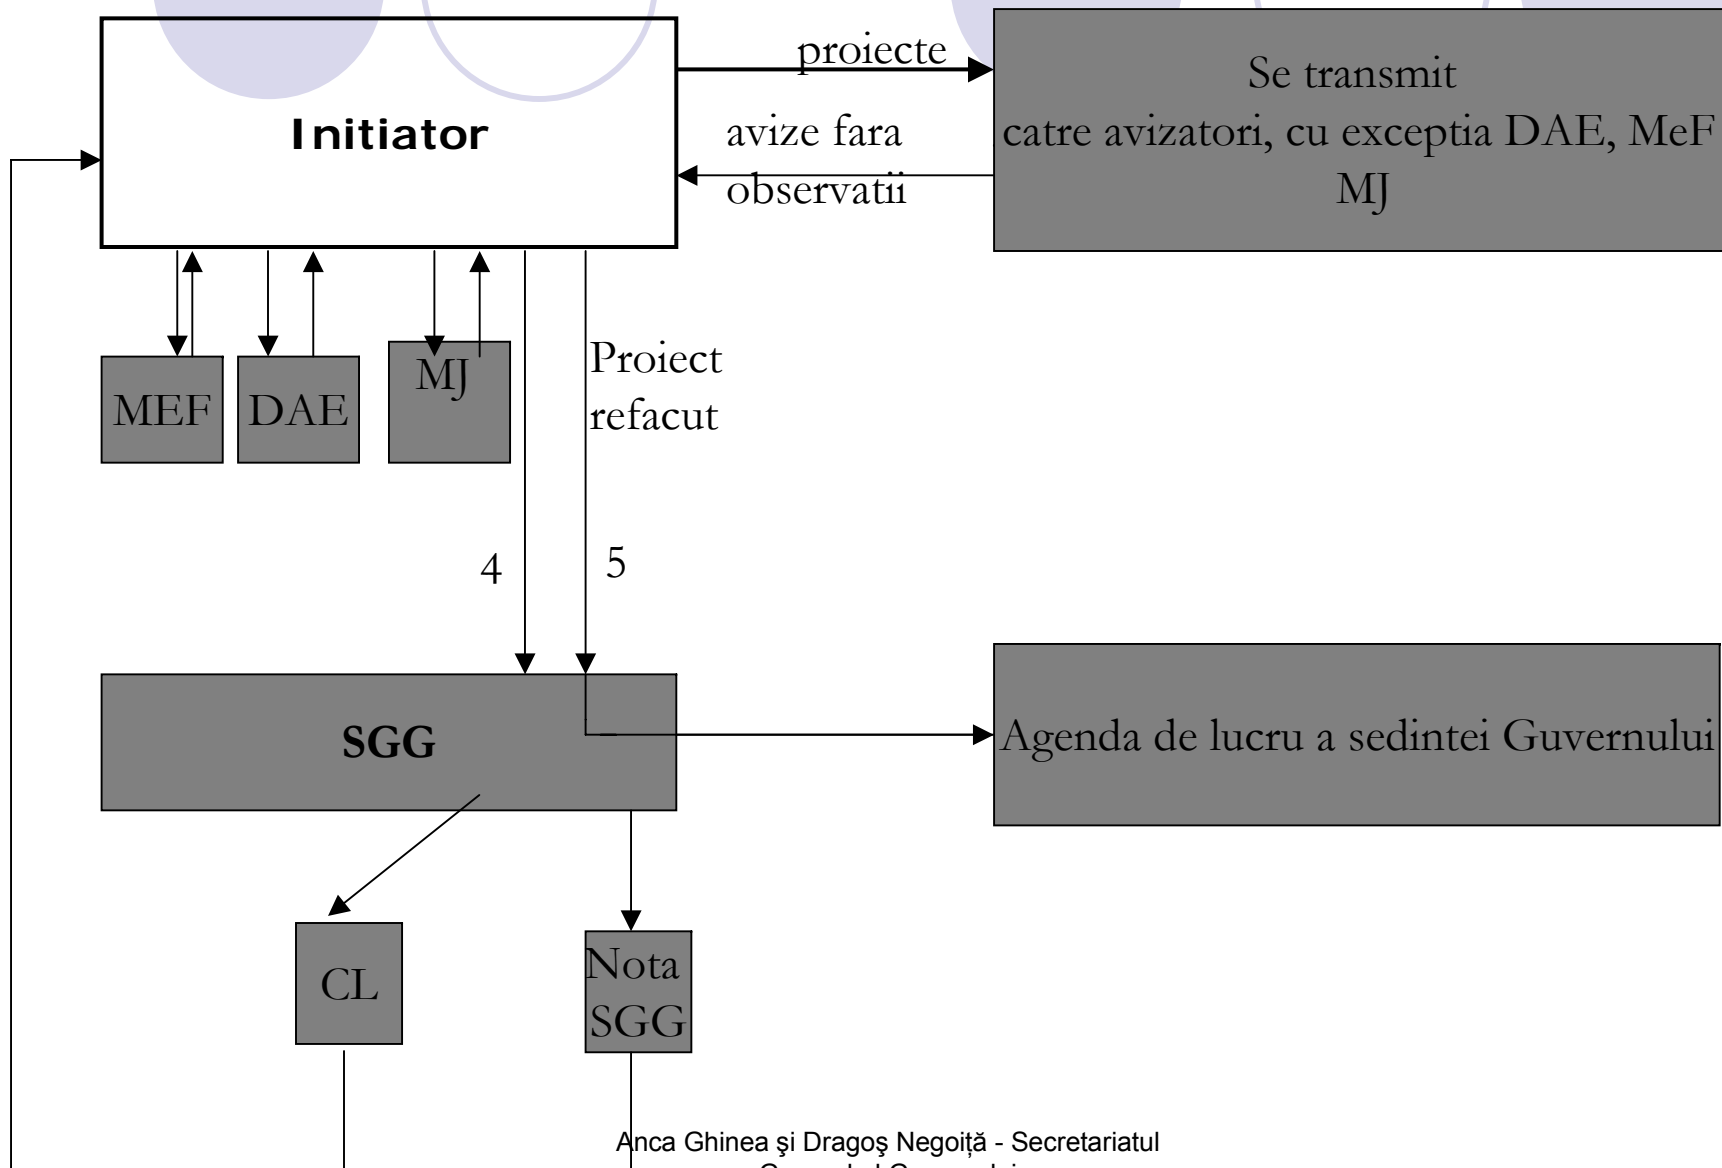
Initiator

proiecte

Se transmit catre avizatori, cu exceptia DAE, MeF MJ

avize fara observatii

MEF

DAE

MJ

Proiect refacut

4

5

SGG

Agenda de lucru a sedintei Guvernului

CL

Nota SGG

Anca Ghinea şi Dragoş Negoiță - Secretariatul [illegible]